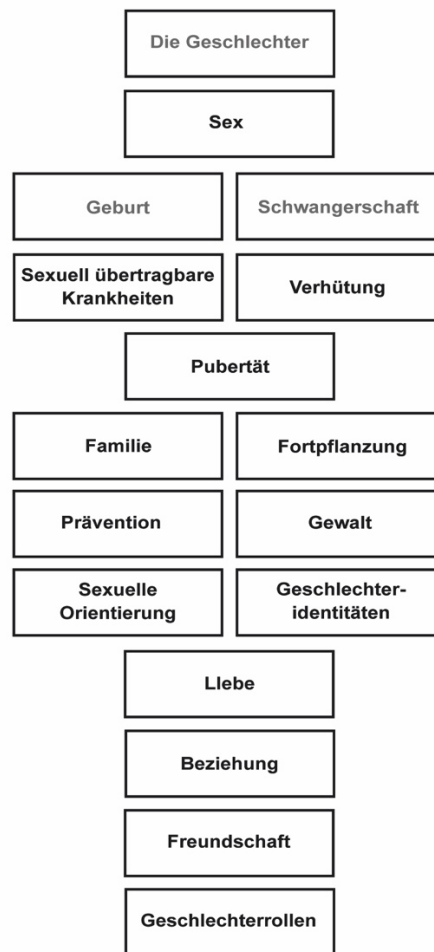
Die Geschlechter

Sex

Geburt

Schwangerschaft

Sexuell übertragbare Krankheiten

Verhütung

Pubertät

Familie

Fortpflanzung

Prävention

Gewalt

Sexuelle Orientierung

Geschlechter-identitäten

Liebe

Beziehung

Freundschaft

Geschlechterrollen